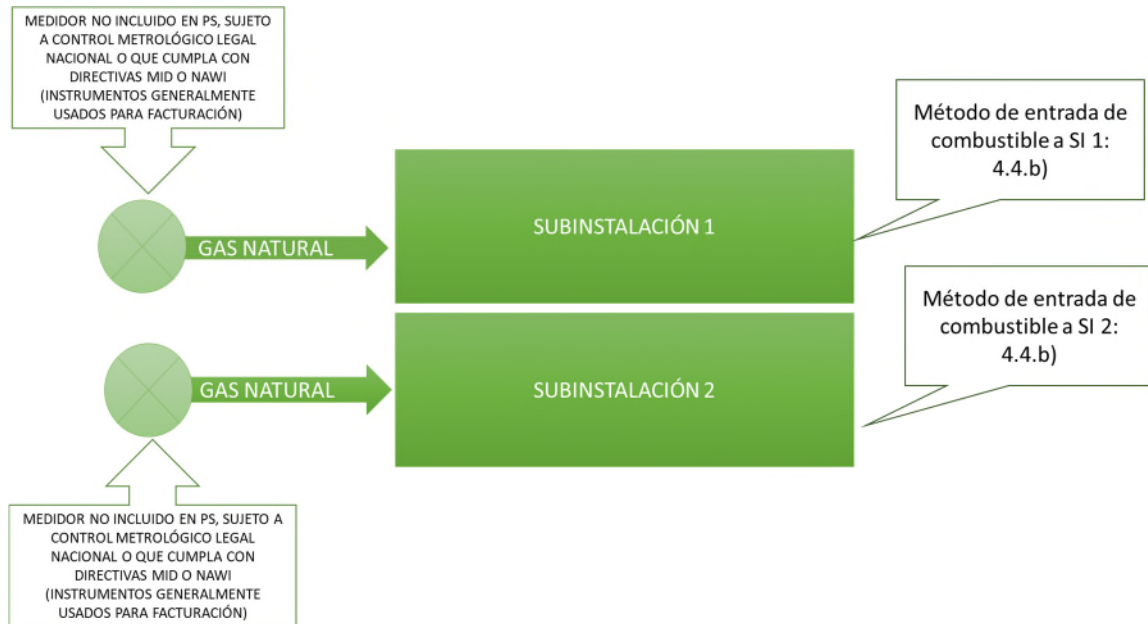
MEDIDOR NO INCLUIDO EN PS, SUJETO A CONTROL METROLÓGICO LEGAL NACIONAL O QUE CUMPLA CON DIRECTIVAS MID O NAWI (INSTRUMENTOS GENERALMENTE USADOS PARA FACTURACIÓN)

Método de entrada de combustible a SI 1: 4.4.b)

GAS NATURAL

SUBINSTALACIÓN 1

Método de entrada de combustible a SI 2: 4.4.b)

GAS NATURAL

SUBINSTALACIÓN 2

MEDIDOR NO INCLUIDO EN PS, SUJETO A CONTROL METROLÓGICO LEGAL NACIONAL O QUE CUMPLA CON DIRECTIVAS MID O NAWI (INSTRUMENTOS GENERALMENTE USADOS PARA FACTURACIÓN)